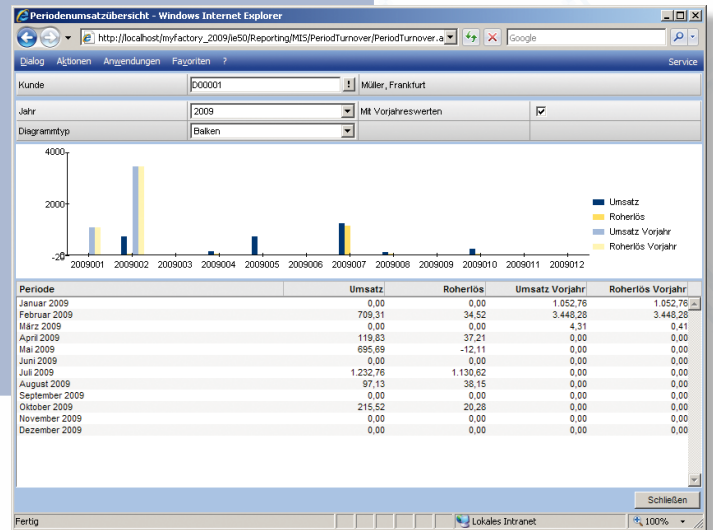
Periodenumsatzübersicht - Windows Internet Explorer

http://localhost/myfactory_2009/ie50/Reporting/MIS/PeriodTurnover/PeriodTurnover.a

Google

Dialog Aktionen Anwendungen Favoriten ? Service

Kunde D00001 ! Müller, Frankfurt

Jahr 2009 Mit Vorjahreswerten

Diagrammtyp Balken

4000
2000
0
-20

2009001 2009002 2009003 2009004 2009005 2009006 2009007 2009008 2009009 2009010 2009011 2009012

Umsatz
Roherlös
Umsatz Vorjahr
Roherlös Vorjahr

| Periode | Umsatz | Roherlös | Umsatz Vorjahr | Roherlös Vorjahr |
|---|---|---|---|---|
| Januar 2009 | 0,00 | 0,00 | 1.052,76 | 1.052,76 |
| Februar 2009 | 709,31 | 34,52 | 3.448,28 | 3.448,28 |
| März 2009 | 0,00 | 0,00 | 4,31 | 0,41 |
| April 2009 | 119,83 | 37,21 | 0,00 | 0,00 |
| Mai 2009 | 695,69 | -12,11 | 0,00 | 0,00 |
| Juni 2009 | 0,00 | 0,00 | 0,00 | 0,00 |
| Juli 2009 | 1.232,76 | 1.130,62 | 0,00 | 0,00 |
| August 2009 | 97,13 | 38,15 | 0,00 | 0,00 |
| September 2009 | 0,00 | 0,00 | 0,00 | 0,00 |
| Oktober 2009 | 215,52 | 20,28 | 0,00 | 0,00 |
| November 2009 | 0,00 | 0,00 | 0,00 | 0,00 |
| Dezember 2009 | 0,00 | 0,00 | 0,00 | 0,00 |

Schließen

Fertig Lokales Intranet 100%